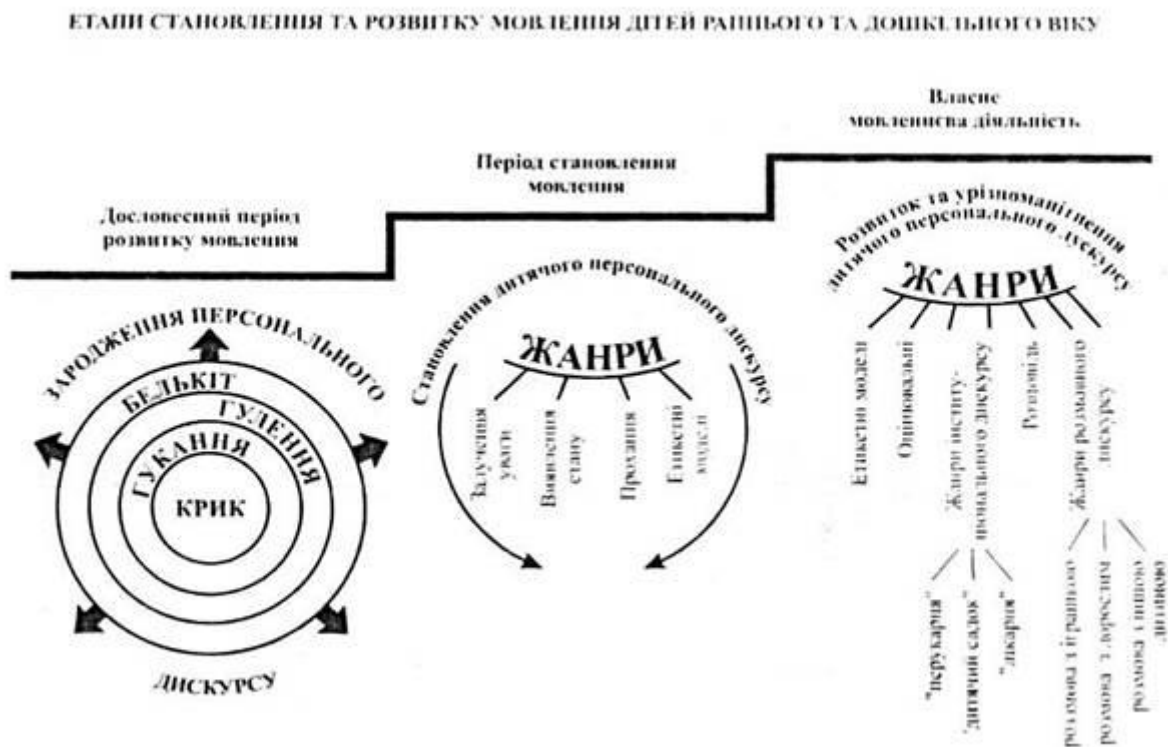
ЕТАПИ СТАНОВЛЕННЯ ТА РОЗВИТКУ МОВЛЕННЯ ДІТЕЙ РАННЬОГО ТА ДОШКІЛЬНОГО ВІКУ

Власне мовленнєва діяльність

Період становлення мовлення

Дословесний період розвитку мовлення

ЗАРОДЖЕННЯ ПЕРСОНАЛЬНОГО ДИСКУРСУ

БЕЛЬКІТ

ГУЛЕННЯ

ГУКАННЯ

КРИК

Становлення дитячого персонального дискурсу

ЖАНРИ

Залучення уваги

Виявлення стану

Прохання

Етикетні моделі

Розвиток та урізноманітнення дитячого персонального дискурсу

ЖАНРИ

Етикетні моделі

Оціночальні

Жанри інституціонального дискурсу

Розповідь

Жанри розмовного дискурсу

"перукарня"

"дитячий садок"

"лікарня"

розмова з іграшкою

розмова з дорослим

розмова з іншою дитиною